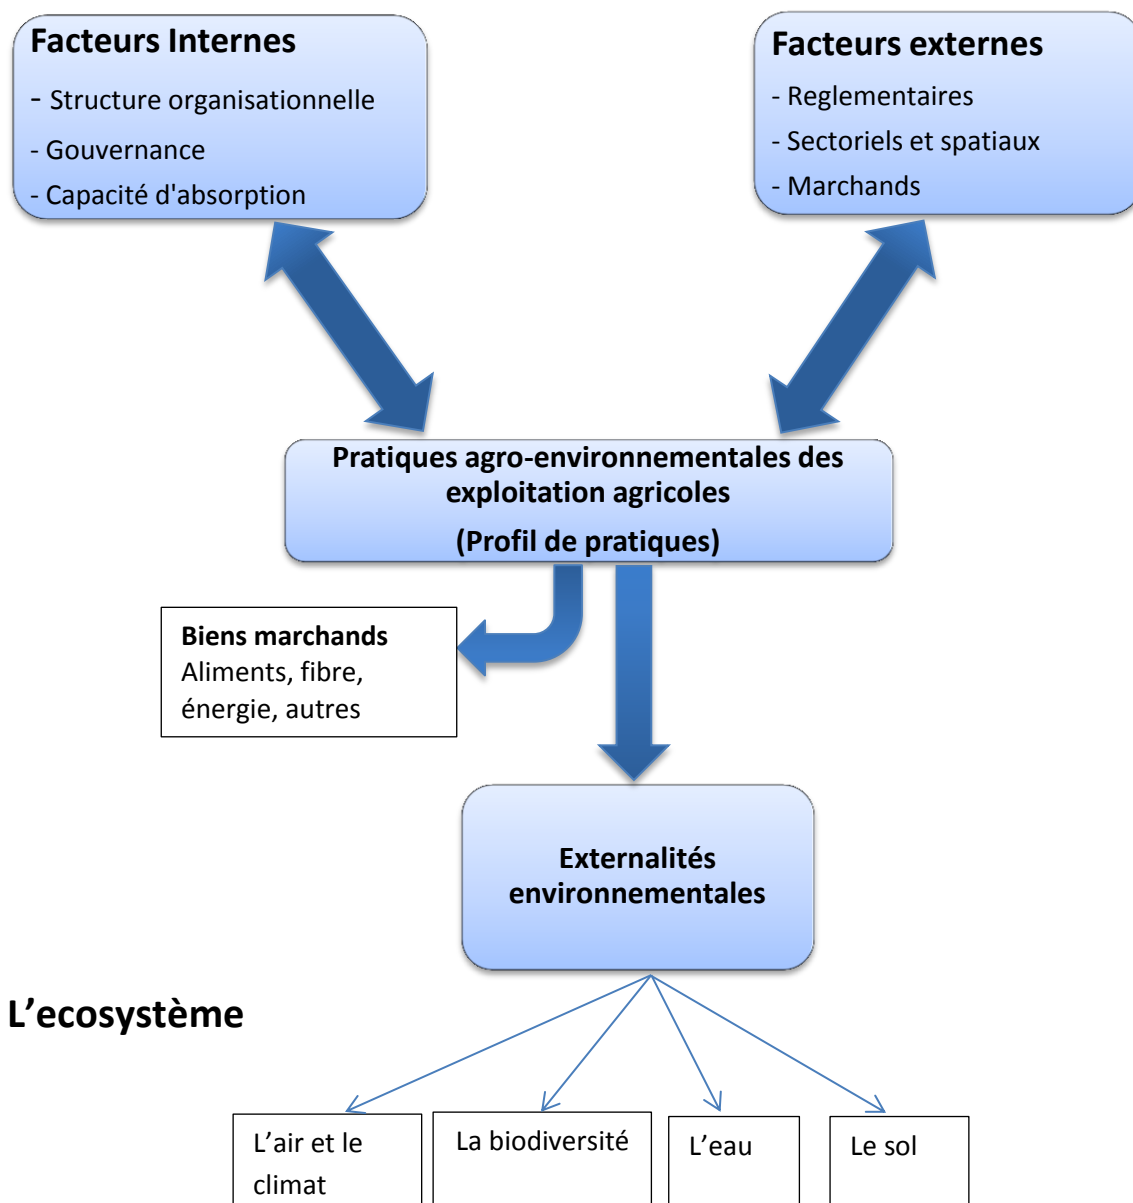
Facteurs Internes
- Structure organisationnelle
- Gouvernance
- Capacité d'absorption

Facteurs externes
- Reglementaires
- Sectoriels et spatiaux
- Marchands

Pratiques agro-environnementales des exploitation agricoles
(Profil de pratiques)

Biens marchands
Aliments, fibre, énergie, autres

Externalités environnementales

L'ecosystème

L'air et le climat

La biodiversité

L'eau

Le sol